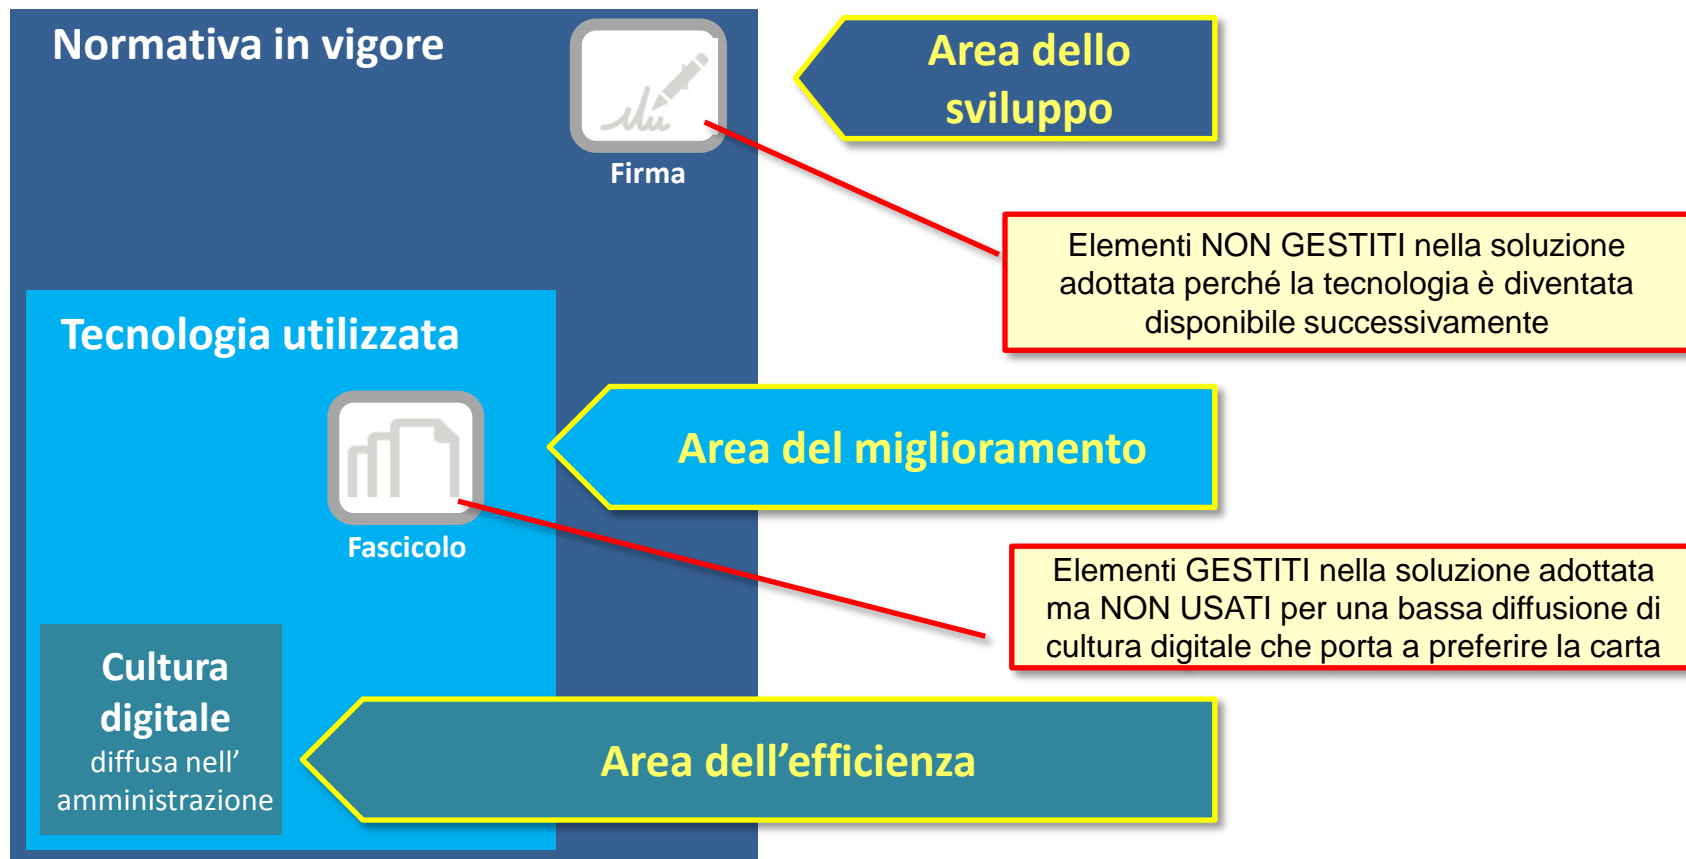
Normativa in vigore

Firma

Area dello sviluppo

Elementi NON GESTITI nella soluzione adottata perché la tecnologia è diventata disponibile successivamente

Tecnologia utilizzata

Fascicolo

Area del miglioramento

Elementi GESTITI nella soluzione adottata ma NON USATI per una bassa diffusione di cultura digitale che porta a preferire la carta

Cultura digitale diffusa nell' amministrazione

Area dell'efficienza